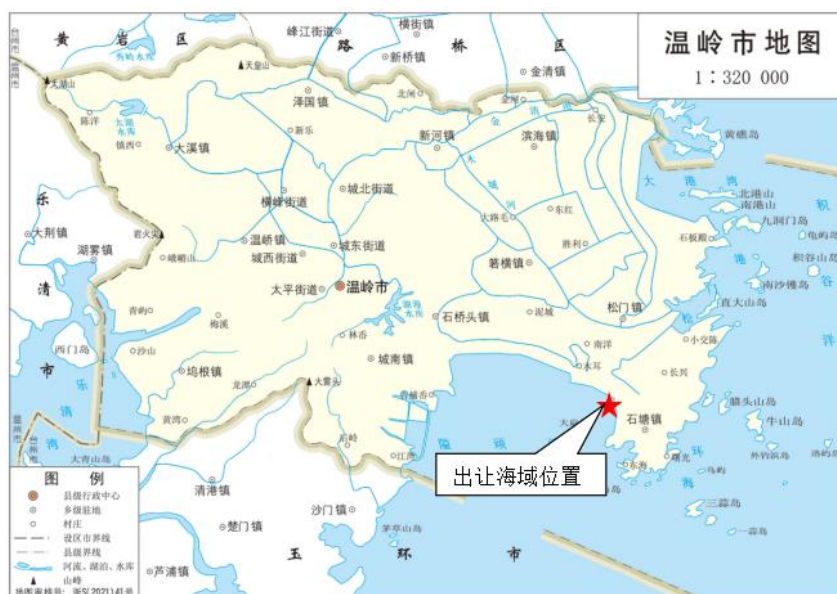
温岭市地图
1：320 000

黄 岩 区
路 桥 区
乐 清 市
玉 环 市

峰江街道
横街镇
新桥镇
金清镇
天皇山
太湖山
泽国镇
北岭
新乐
大溪镇
新河镇
滨海镇
长屿
镇西
横峰街道
城北街道
东红
大荆镇
湖雾镇
温峤镇
城东街道
城西街道
胜利
箬横镇
太平街道
温岭市
石桥头镇
泥城
松门镇
西门岛
沙山
林岙
城南镇
南洋
坞根镇
大雷山
小交陵
长兴
出让海域位置
石塘镇
大陈
江厦
牛山岛
清港镇
沙门镇
楚门镇
芦浦镇
黄礁岛
北港山
南港山
九洞门岛
积谷山岛
南沙镬岛
大洋
东海
雁荡山
隘顶山岛
三蒜岛
洛屿

图 例
县级行政中心
乡级驻地
村庄
设区市界线
县级界线
河流、湖泊、水库
山峰
地图审核号：浙S(2021)41号